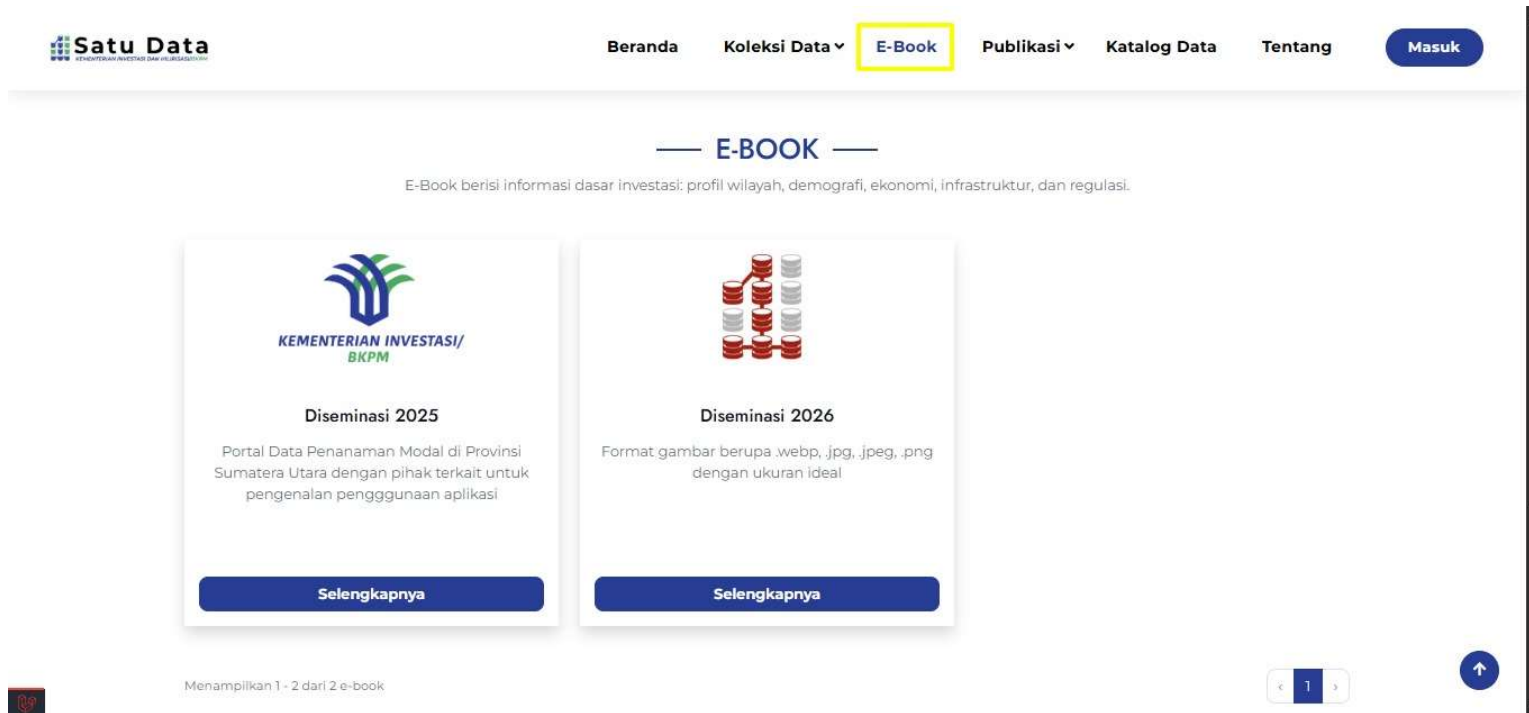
Satu Data
KEMENTERIAN INVESTASI DAN HILIRISASI/BKPM

Beranda Koleksi Data E-Book Publikasi Katalog Data Tentang Masuk

— E-BOOK —

E-Book berisi informasi dasar investasi: profil wilayah, demografi, ekonomi, infrastruktur, dan regulasi.

KEMENTERIAN INVESTASI/ BKPM

Diseminasi 2025

Portal Data Penanaman Modal di Provinsi Sumatera Utara dengan pihak terkait untuk pengenalan pengggunaan aplikasi

Selengkapnya

Diseminasi 2026

Format gambar berupa .webp, .jpg, .jpeg, .png dengan ukuran ideal

Selengkapnya

Menampilkan 1 - 2 dari 2 e-book

‹ 1 ›